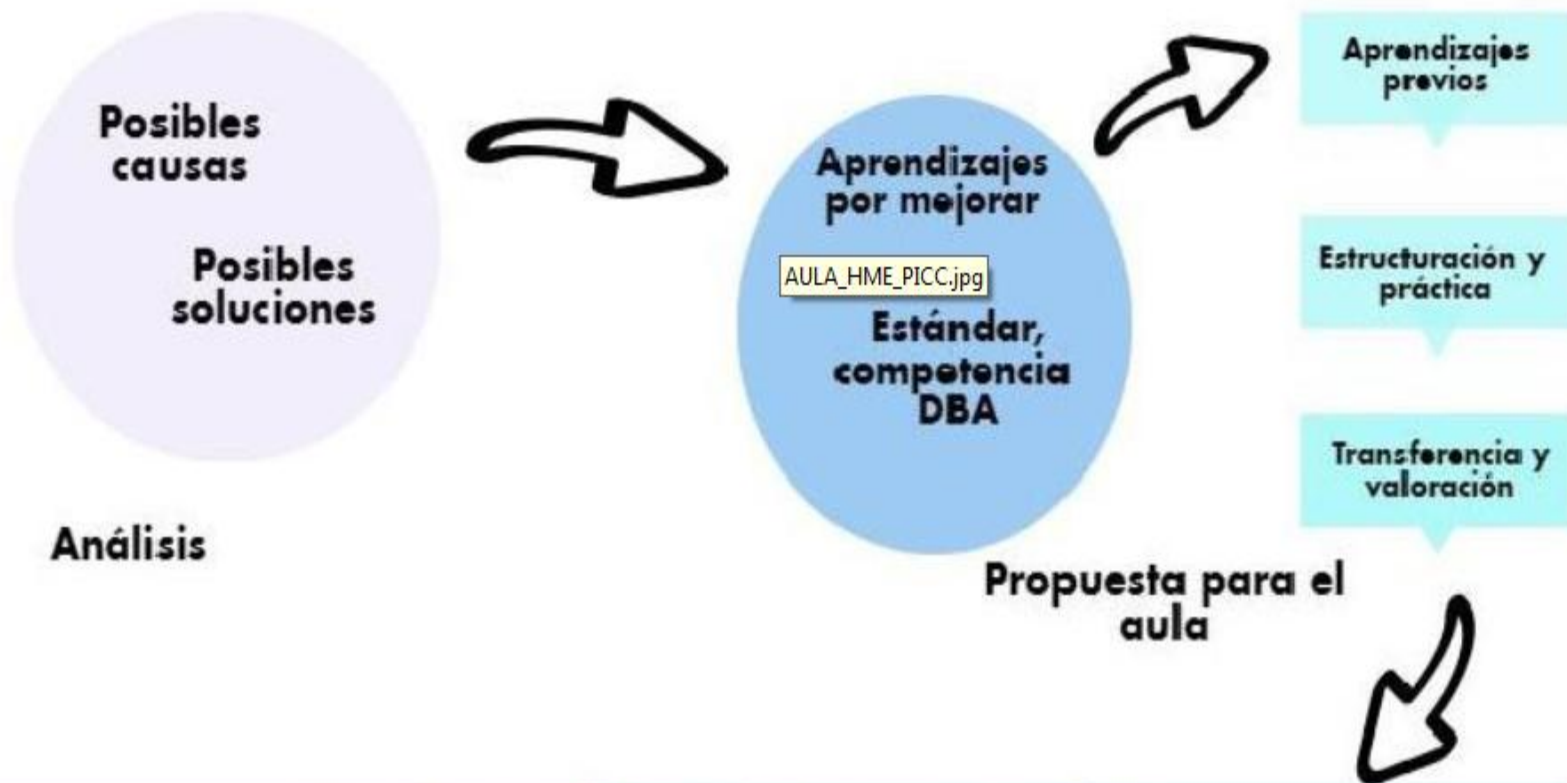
Posibles causas

Posibles soluciones

Análisis

Aprendizajes por mejorar

AULA_HME_PICC.jpg

Estándar, competencia DBA

Aprendizajes previos

Estructuración y práctica

Transferencia y valoración

Propuesta para el aula